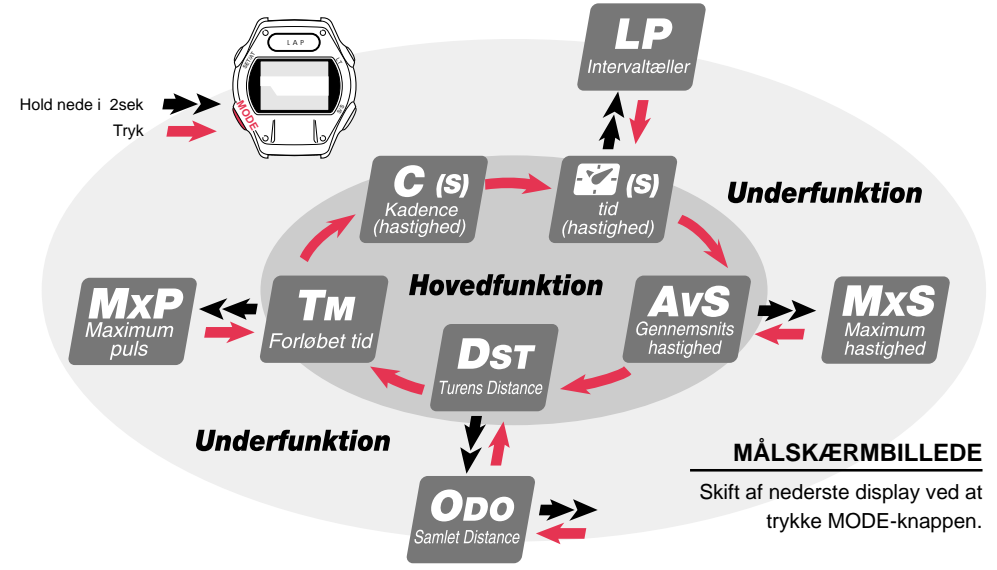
LAP

MODE

Hold nede i 2sek

Tryk

LP
Intervaltæller

C (S)
Kadence (hastighed)

(S)
tid (hastighed)

Underfunktion

Hovedfunktion

MxP
Maximum puls

TM
Forløbet tid

AvS
Gennemsnits hastighed

MxS
Maximum hastighed

DST
Turens Distance

Underfunktion

MÅLSKÆRMBILLEDE

Skift af nederste display ved at trykke MODE-knappen.

ODO
Samlet Distance